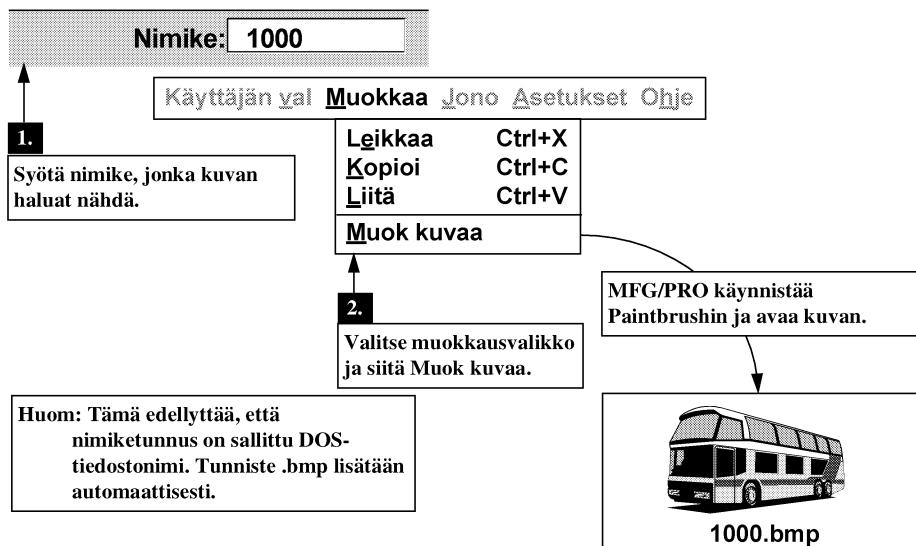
Nimike: 1000

Käyttäjän val Muokkaa Jono Asetukset Ohje

Leikkaa Ctrl+X
Kopioi Ctrl+C
Liitä Ctrl+V
Muok kuvaa

1.

Syötä nimike, jonka kuvan haluat nähdä.

2.

Valitse muokkausvalikko ja siitä Muok kuvaa.

MFG/PRO käynnistää Paintbrushin ja avaa kuvan.

Huom: Tämä edellyttää, että nimiketunnus on sallittu DOS-tiedostonimi. Tunniste .bmp lisätään automaattisesti.

1000.bmp